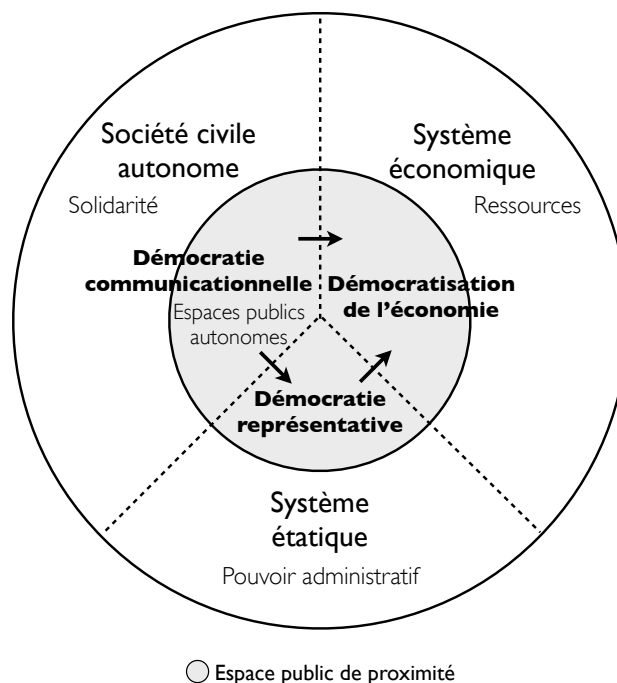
Société civile autonome

Solidarité

Système économique

Ressources

Démocratie communicationnelle

Espaces publics autonomes

Démocratisation de l'économie

Démocratie représentative

Système étatique

Pouvoir administratif

Espace public de proximité